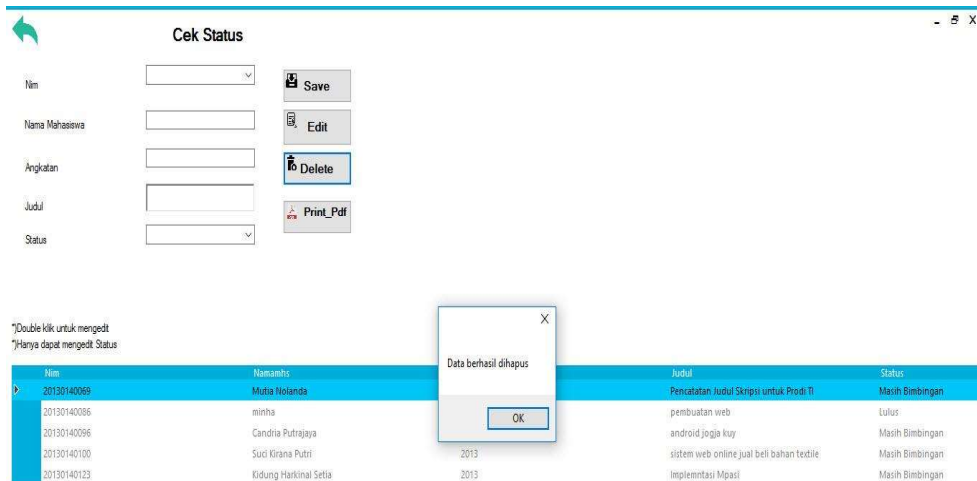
Cek Status

- ♬ X

Nim

Nama Mahasiswa

Angkatan

Judul

Status

Save

Edit

Delete

Print_Pdf

*)Double klik untuk mengedit
*)Hanya dapat mengedit Status

Data berhasil dihapus

OK

X

| Nim | Namamhs | | Judul | Status |
|---|---|---|---|---|
| 20130140069 | Mutia Nolanda | | Pencatatan Judul Skripsi untuk Prodi TI | Masih Bimbingan |
| 20130140086 | minha | | pembuatan web | Lulus |
| 20130140096 | Candria Putrajaya | | android jogja kuy | Masih Bimbingan |
| 20130140100 | Suci Kirana Putri | 2013 | sistem web online jual beli bahan textile | Masih Bimbingan |
| 20130140123 | Kidung Harkinal Setia | 2013 | Implemntasi Mpasi | Masih Bimbingan |